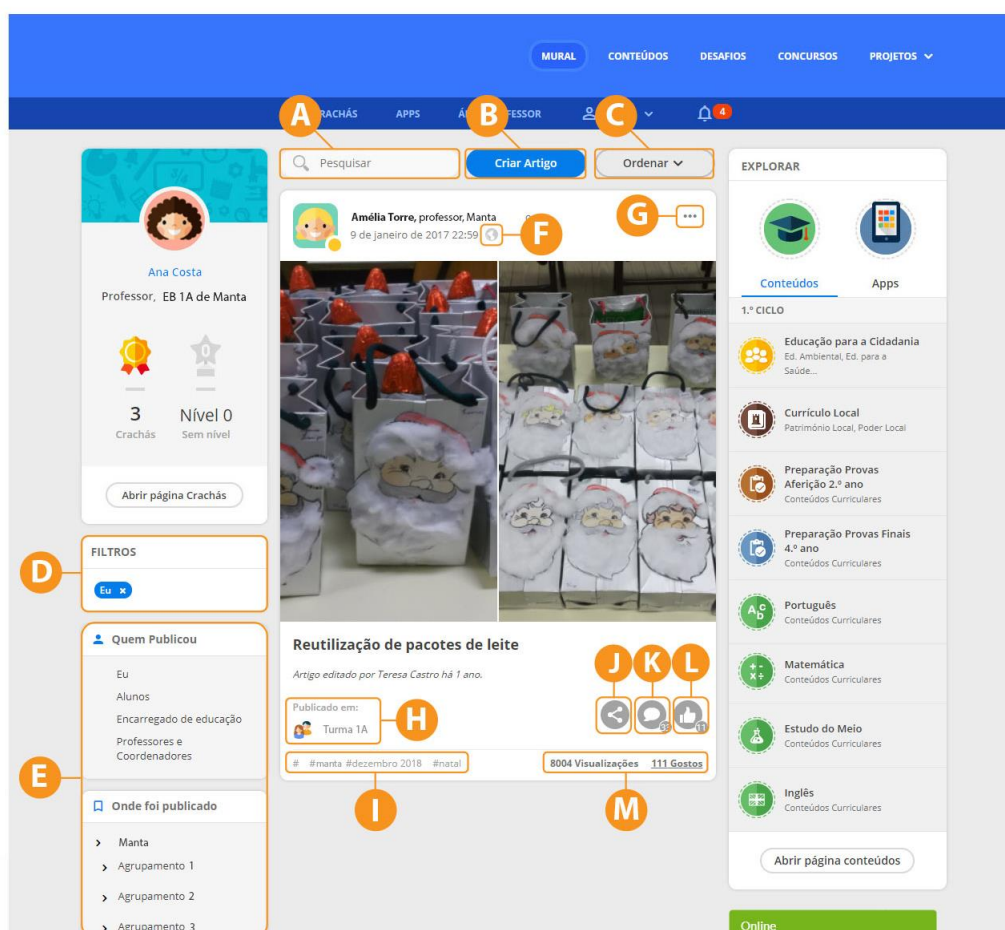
MURAL CONTEÚDOS DESAFIOS CONCURSOS PROJETOS

CRACHÁS APPS Á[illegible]OFESSOR 4

A B C

Pesquisar

Criar Artigo

Ordenar

Ana Costa

Professor, EB 1A de Manta

3 Crachás

Nível 0 Sem nível

Abrir página Crachás

D

FILTROS

Eu ×

E

Quem Publicou

Eu

Alunos

Encarregado de educação

Professores e Coordenadores

Onde foi publicado

Manta

Agrupamento 1

Agrupamento 2

Agrupamento 3

Amélia Torre, professor, Manta

9 de janeiro de 2017 22:59

F

G

Reutilização de pacotes de leite

Artigo editado por Teresa Castro há 1 ano.

J K L

Publicado em:

Turma 1A

H

# #manta #dezembro 2018 #natal

8004 Visualizações 111 Gostos

I M

EXPLORAR

Conteúdos Apps

1.º CICLO

Educação para a Cidadania
Ed. Ambiental, Ed. para a Saúde...

Currículo Local
Património Local, Poder Local

Preparação Provas Aferição 2.º ano
Conteúdos Curriculares

Preparação Provas Finais 4.º ano
Conteúdos Curriculares

Português
Conteúdos Curriculares

Matemática
Conteúdos Curriculares

Estudo do Meio
Conteúdos Curriculares

Inglês
Conteúdos Curriculares

Abrir página conteúdos

Online